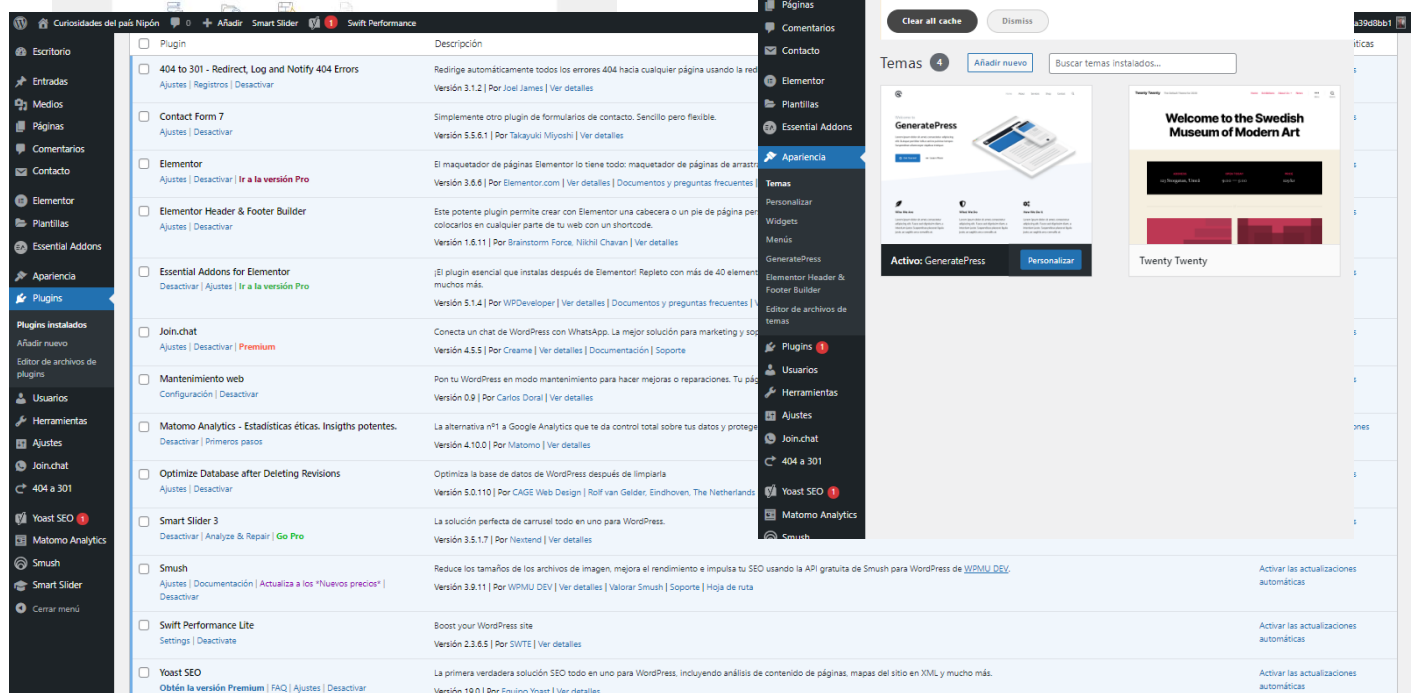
Curiosidades del país Nipón 0 Añadir Smart Slider 1 Swift Performance

Escritorio
Entradas
Medios
Páginas
Comentarios
Contacto
Elementor
Plantillas
Essential Addons
Apariencia
Plugins
Plugins instalados
Añadir nuevo
Editor de archivos de plugins
Usuarios
Herramientas
Ajustes
Join.chat
404 a 301
Yoast SEO 1
Matomo Analytics
Smush
Smart Slider
Cerrar menú

| | Plugin | Descripción |
|---|---|---|
| | 404 to 301 - Redirect, Log and Notify 404 Errors<br>Ajustes \| Registros \| Desactivar | Redirige automáticamente todos los errores 404 hacia cualquier página usando la redi<br>Versión 3.1.2 \| Por Joel James \| Ver detalles |
| | Contact Form 7<br>Ajustes \| Desactivar | Simplemente otro plugin de formularios de contacto. Sencillo pero flexible.<br>Versión 5.5.6.1 \| Por Takayuki Miyoshi \| Ver detalles |
| | Elementor<br>Ajustes \| Desactivar \| Ir a la versión Pro | El maquetador de páginas Elementor lo tiene todo: maquetador de páginas de arrastr<br>Versión 3.6.6 \| Por Elementor.com \| Ver detalles \| Documentos y preguntas frecuentes |
| | Elementor Header & Footer Builder<br>Ajustes \| Desactivar | Este potente plugin permite crear con Elementor una cabecera o un pie de página per colocarlos en cualquier parte de tu web con un shortcode.<br>Versión 1.6.11 \| Por Brainstorm Force, Nikhil Chavan \| Ver detalles |
| | Essential Addons for Elementor<br>Desactivar \| Ajustes \| Ir a la versión Pro | ¡El plugin esencial que instalas después de Elementor! Repleto con más de 40 element muchos más.<br>Versión 5.1.4 \| Por WPDeveloper \| Ver detalles \| Documentos y preguntas frecuentes |
| | Join.chat<br>Ajustes \| Desactivar \| Premium | Conecta un chat de WordPress con WhatsApp. La mejor solución para marketing y sop<br>Versión 4.5.5 \| Por Creame \| Ver detalles \| Documentación \| Soporte |
| | Mantenimiento web<br>Configuración \| Desactivar | Pon tu WordPress en modo mantenimiento para hacer mejoras o reparaciones. Tu pág<br>Versión 0.9 \| Por Carlos Doral \| Ver detalles |
| | Matomo Analytics - Estadísticas éticas. Insigths potentes.<br>Desactivar \| Primeros pasos | La alternativa nº1 a Google Analytics que te da control total sobre tus datos y protege<br>Versión 4.10.0 \| Por Matomo \| Ver detalles |
| | Optimize Database after Deleting Revisions<br>Ajustes \| Desactivar | Optimiza la base de datos de WordPress después de limpiarla<br>Versión 5.0.110 \| Por CAGE Web Design \| Rolf van Gelder, Eindhoven, The Netherlands |
| | Smart Slider 3<br>Desactivar \| Analyze & Repair \| Go Pro | La solución perfecta de carrusel todo en uno para WordPress.<br>Versión 3.5.1.7 \| Por Nextend \| Ver detalles |
| | Smush<br>Ajustes \| Documentación \| Actualiza a los *Nuevos precios* \| Desactivar | Reduce los tamaños de los archivos de imagen, mejora el rendimiento e impulsa tu SEO usando la API gratuita de Smush para WordPress de WPMU DEV.<br>Versión 3.9.11 \| Por WPMU DEV \| Ver detalles \| Valorar Smush \| Soporte \| Hoja de ruta |
| | Swift Performance Lite<br>Settings \| Deactivate | Boost your WordPress site<br>Versión 2.3.6.5 \| Por SWTE \| Ver detalles |
| | Yoast SEO<br>Obtén la versión Premium \| FAQ \| Ajustes \| Desactivar | La primera verdadera solución SEO todo en uno para WordPress, incluyendo análisis de contenido de páginas, mapas del sitio en XML y mucho más.<br>Versión 19.0 \| Por Equipo Yoast \| Ver detalles |

Activar las actualizaciones automáticas
Activar las actualizaciones automáticas
Activar las actualizaciones automáticas

Páginas
Comentarios
Contacto
Elementor
Plantillas
Essential Addons
Apariencia
Temas
Personalizar
Widgets
Menús
GeneratePress
Elementor Header & Footer Builder
Editor de archivos de temas
Plugins 1
Usuarios
Herramientas
Ajustes
Join.chat
404 a 301
Yoast SEO 1
Matomo Analytics
Smush

Clear all cache Dismiss

Temas 4 Añadir nuevo Buscar temas instalados...

GeneratePress
Activo: GeneratePress Personalizar

Welcome to the Swedish Museum of Modern Art
Twenty Twenty